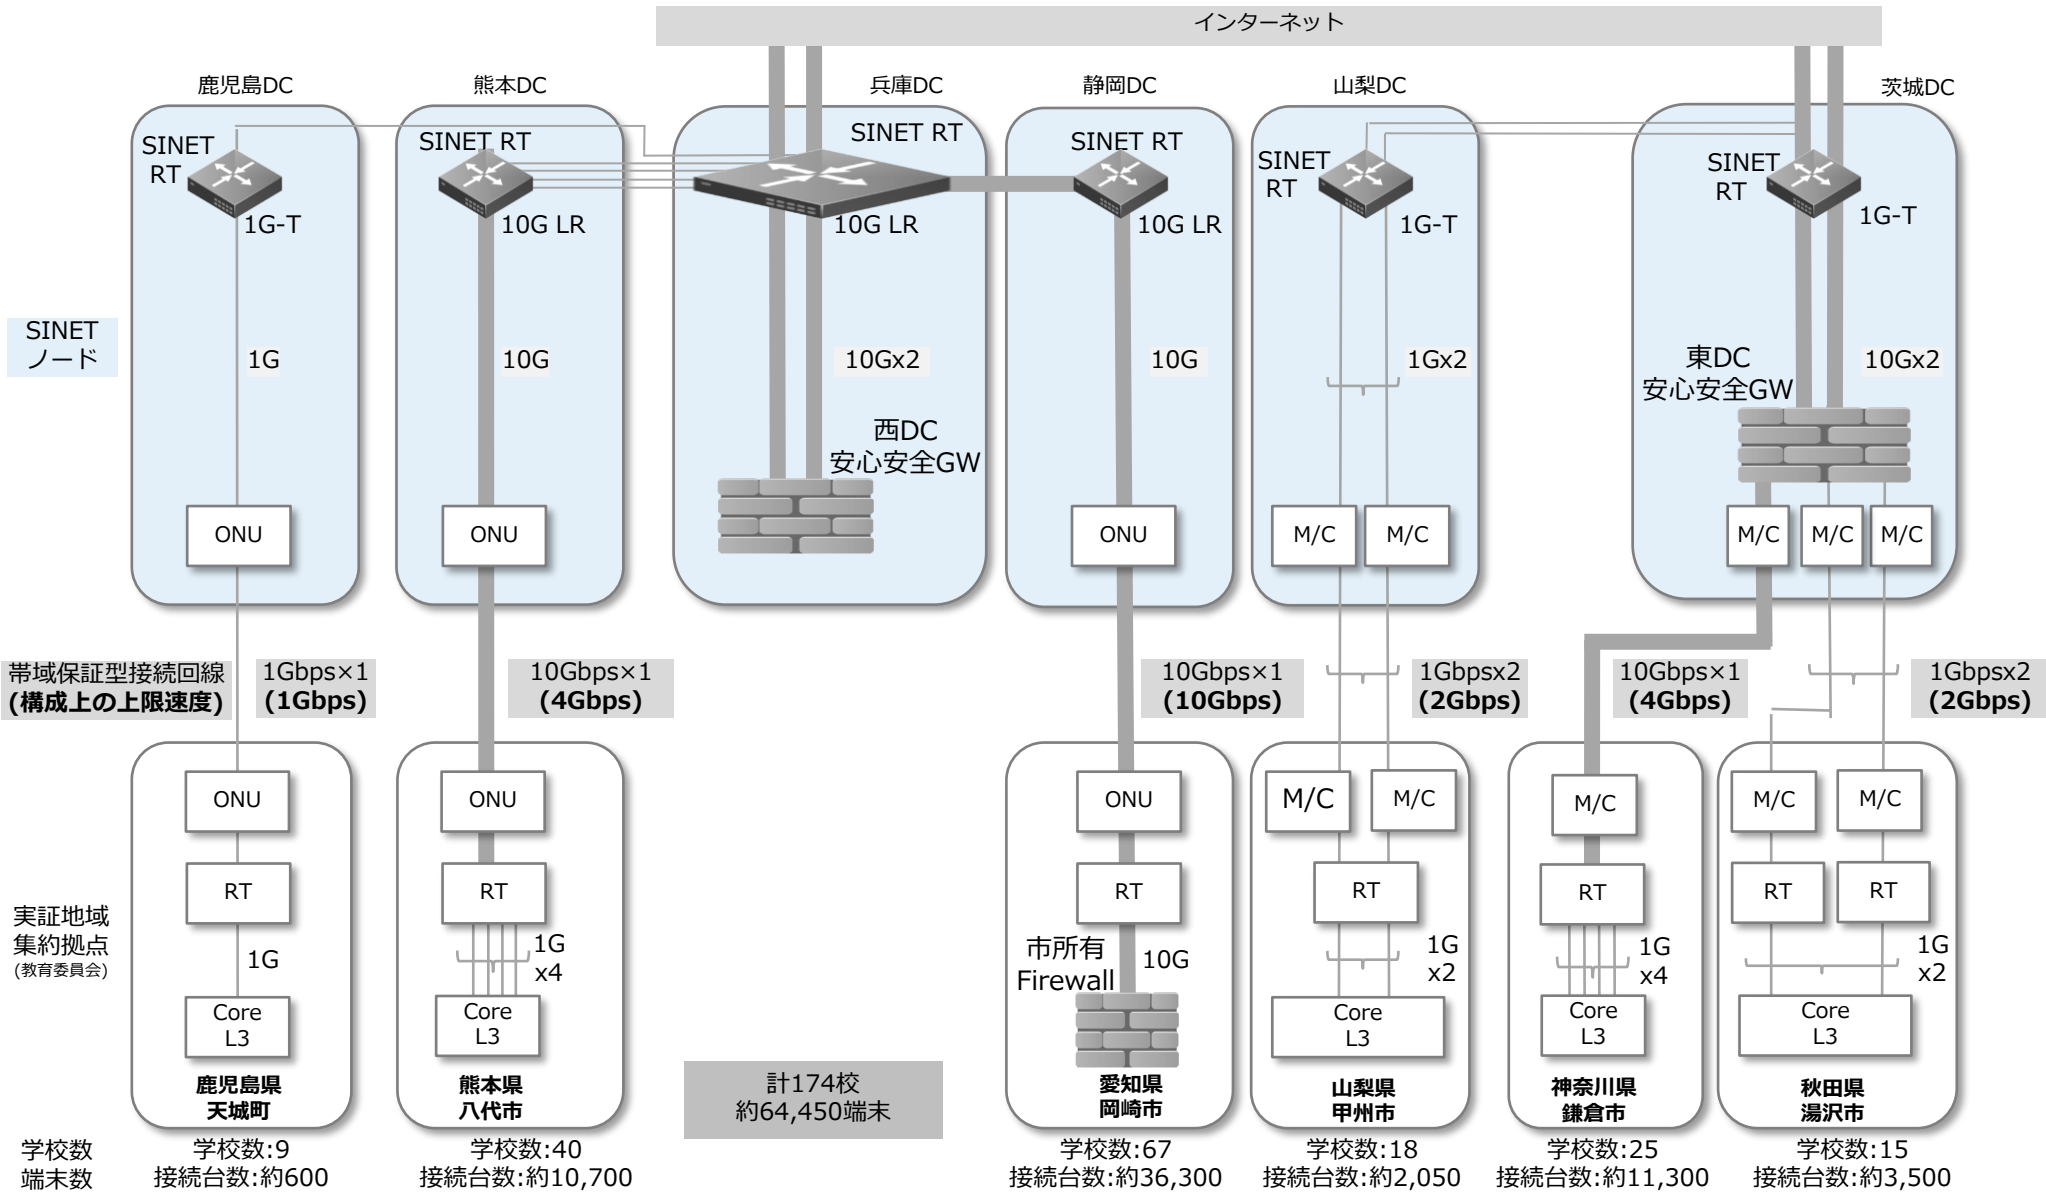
インターネット

鹿児島DC
熊本DC
兵庫DC
静岡DC
山梨DC
茨城DC

SINET RT
1G-T
SINET RT
10G LR
SINET RT
10G LR
SINET RT
10G LR
SINET RT
1G-T
SINET RT
1G-T

SINET ノード

1G
10G
10Gx2
10G
1Gx2
10Gx2

西DC 安心安全GW
東DC 安心安全GW

ONU
ONU
ONU
M/C
M/C
M/C
M/C
M/C

帯域保証型接続回線 **(構成上の上限速度)**
1Gbps×1 **(1Gbps)**
10Gbps×1 **(4Gbps)**
10Gbps×1 **(10Gbps)**
1Gbpsx2 **(2Gbps)**
10Gbps×1 **(4Gbps)**
1Gbpsx2 **(2Gbps)**

実証地域 集約拠点 (教育委員会)

ONU
RT
1G
Core L3
**鹿児島県 天城町**

ONU
RT
1G x4
Core L3
**熊本県 八代市**

計174校
約64,450端末

ONU
RT
市所有 Firewall
10G
**愛知県 岡崎市**

M/C
M/C
RT
1G x2
Core L3
**山梨県 甲州市**

M/C
RT
1G x4
Core L3
**神奈川県 鎌倉市**

M/C
M/C
RT
RT
1G x2
Core L3
**秋田県 湯沢市**

学校数
端末数
学校数:9
接続台数:約600
学校数:40
接続台数:約10,700
学校数:67
接続台数:約36,300
学校数:18
接続台数:約2,050
学校数:25
接続台数:約11,300
学校数:15
接続台数:約3,500